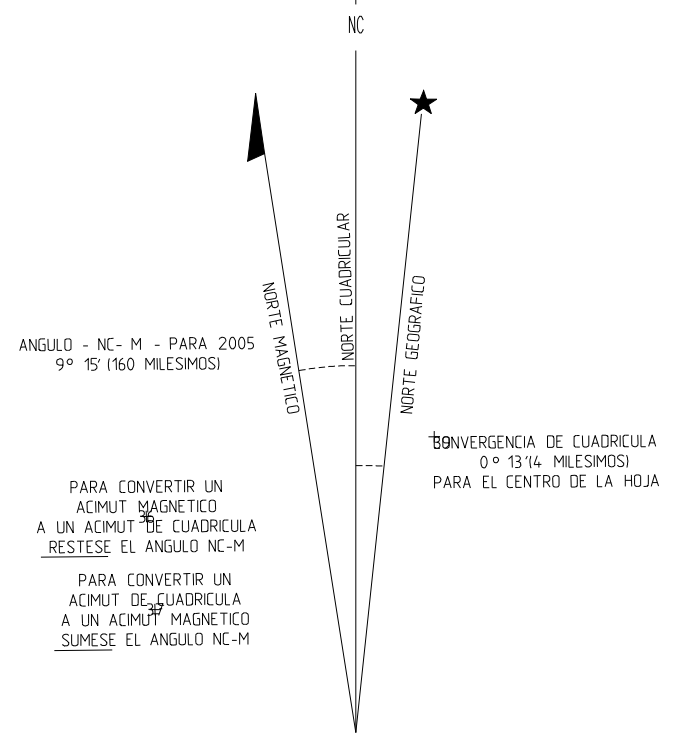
NC

NORTE MAGNETICO

NORTE CUADRICULAR

NORTE GEOGRAFICO

ANGULO - NC- M - PARA 2005
9° 15' (160 MILESIMOS)

CONVERGENCIA DE CUADRICULA
0° 13'(4 MILESIMOS)
PARA EL CENTRO DE LA HOJA

PARA CONVERTIR UN
ACIMUT MAGNETICO
A UN ACIMUT DE CUADRICULA
RESTESE EL ANGULO NC-M

PARA CONVERTIR UN
ACIMUT DE CUADRICULA
A UN ACIMUT MAGNETICO
SUMESE EL ANGULO NC-M